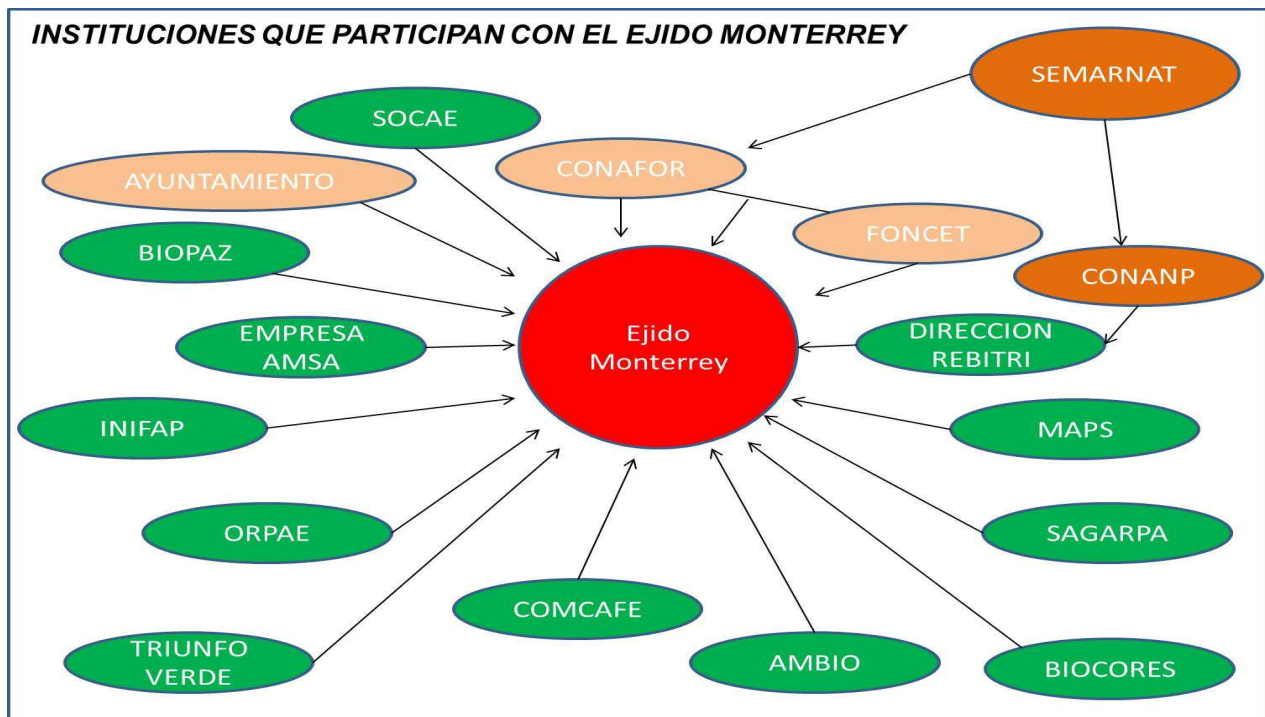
INSTITUCIONES QUE PARTICIPAN CON EL EJIDO MONTERREY

SEMARNAT

SOCAE

CONAFOR

AYUNTAMIENTO

FONCET

BIOPAZ

CONANP

Ejido Monterrey

EMPRESA AMSA

DIRECCION REBITRI

INIFAP

MAPS

ORPAE

SAGARPA

COMCAFE

TRIUNFO VERDE

AMBIO

BIOCORES